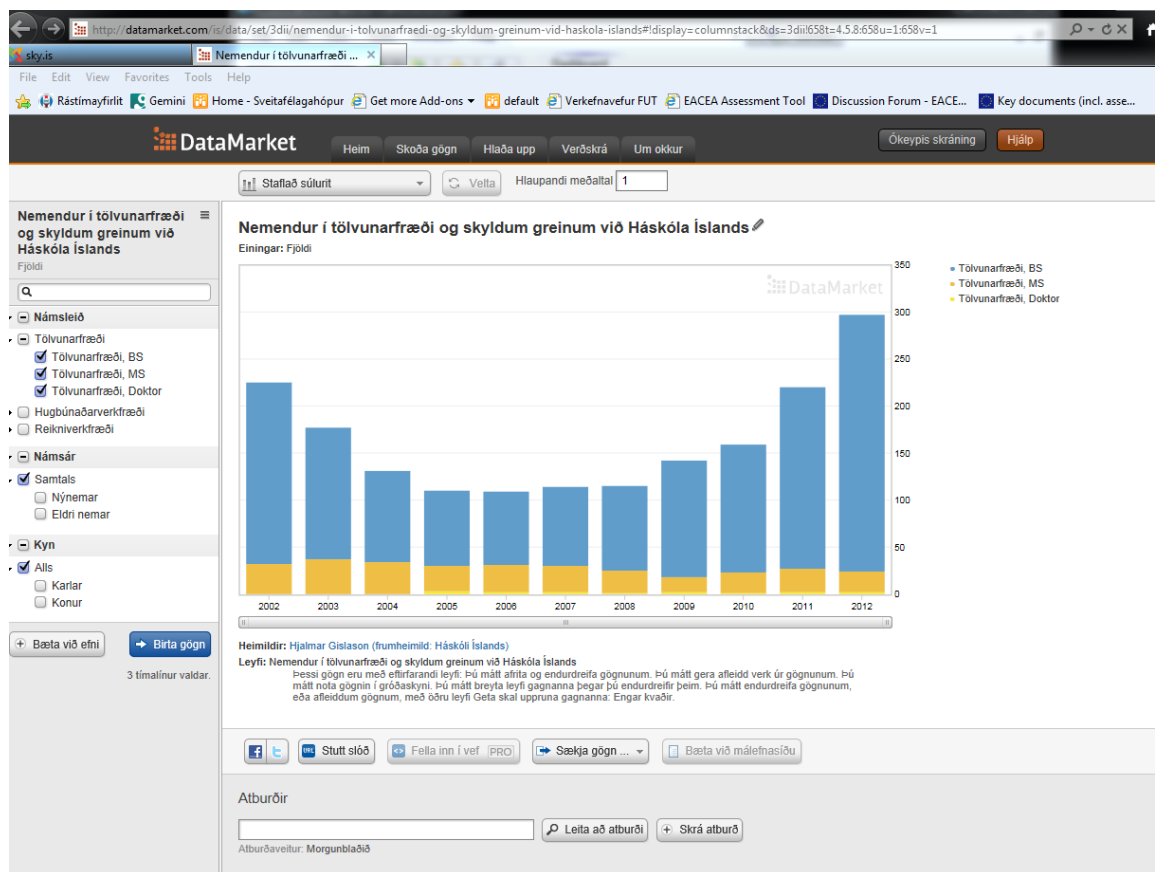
http://datamarket.com/is/data/set/3dii/nemendur-i-tolvunarfraedi-og-skyldum-greinum-vid-haskola-islands#!display=columnstack&ds=3dii!658t=4.5.8:658u=1:658v=1

sky.is
Nemendur í tölvunarfræði ... ×

File Edit View Favorites Tools Help

Rástímayfirlit Gemini Home - Sveitafélagahópur Get more Add-ons default Verkefnavefur FUT EACEA Assessment Tool Discussion Forum - EACE... Key documents (incl. asse...

DataMarket
Heim Skoða gögn Hlaða upp Verðskrá Um okkur
Ókeypis skráning Hjálp

Staflað súlurit Velta Hlaupandi meðaltal 1

Nemendur í tölvunarfræði og skyldum greinum við Háskóla Íslands
Fjöldi

Námsleið
Tölvunarfræði
Tölvunarfræði, BS
Tölvunarfræði, MS
Tölvunarfræði, Doktor
Hugbúnaðarverkfræði
Reikniverkfræði
Námsár
Samtals
Nýnemar
Eldri nemar
Kyn
Alls
Karlar
Konur

Bæta við efni
Birta gögn
3 tímalínur valdar.

Nemendur í tölvunarfræði og skyldum greinum við Háskóla Íslands
Einingar: Fjöldi

DataMarket

350
300
250
200
150
100
50
0

2002 2003 2004 2005 2006 2007 2008 2009 2010 2011 2012

Tölvunarfræði, BS
Tölvunarfræði, MS
Tölvunarfræði, Doktor

Heimildir: Hjalmar Gislason (frumheimild: Háskóli Íslands)
Leyfi: Nemendur í tölvunarfræði og skyldum greinum við Háskóla Íslands
Þessi gögn eru með eftirfarandi leyfi: Þú mátt afrita og endurdreifa gögnunum. Þú mátt gera afleidd verk úr gögnunum. Þú mátt nota gögnin í gróðaskyni. Þú mátt breyta leyfi gagnanna þegar þú endurdreifir þeim. Þú mátt endurdreifa gögnunum, eða afleiddum gögnum, með öðru leyfi Geta skal uppruna gagnanna: Engar kvaðir.

Stutt slóð
Fella inn í vef PRO
Sækja gögn ...
Bæta við málefnasíðu

Atburðir
Leita að atburði
Skrá atburð
Atburðaveitur: Morgunblaðið